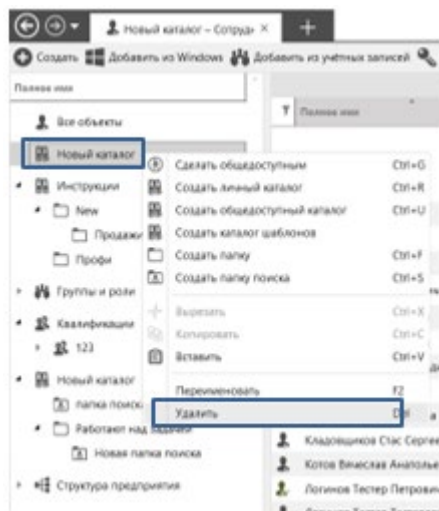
Новый каталог – Сотруд ×

Создать Добавить из Windows Добавить из учётных записей

Полное имя

Все объекты

Новый каталог

Инструкции

New

Продажи

Профи

Группы и роли

Квалификации

123

Новый каталог

папка поиск

Работает над задачами

Новая папка поиска

Структура предприятия

Полное имя

Сделать общедоступным Ctrl+G
Создать личный каталог Ctrl+R
Создать общедоступный каталог Ctrl+U
Создать каталог шаблонов
Создать папку Ctrl+F
Создать папку поиска Ctrl+S
Вырезать Ctrl+X
Копировать Ctrl+C
Вставить Ctrl+V
Переименовать F2
Удалить Del

Кладовщиков Стас Сергее
Котов Вячеслав Анатолье
Логинов Тестер Петрови